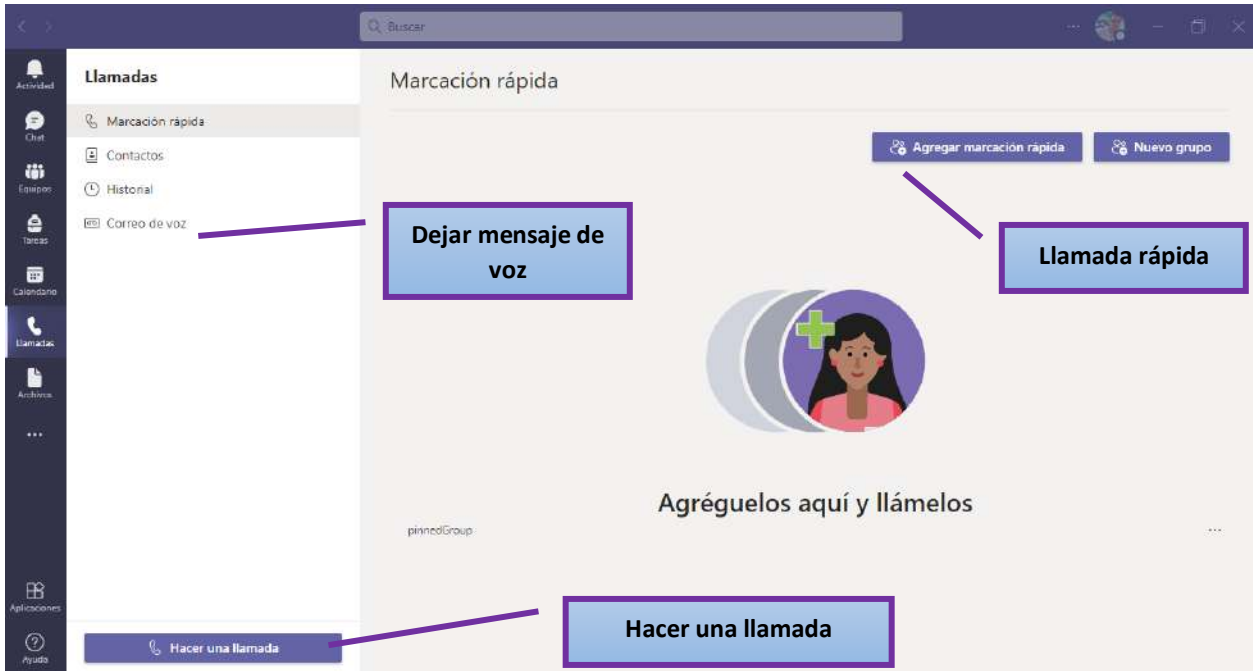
Buscar

Actividad
Chat
Equipos
Tareas
Calendario
Llamadas
Archivos
...
Aplicaciones
Ayuda

Llamadas

Marcación rápida
Contactos
Historial
Correo de voz

Dejar mensaje de voz

Hacer una llamada

Hacer una llamada

Marcación rápida

Agregar marcación rápida
Nuevo grupo

Llamada rápida

Agréguelos aquí y llámelos

pinnedGroup
...